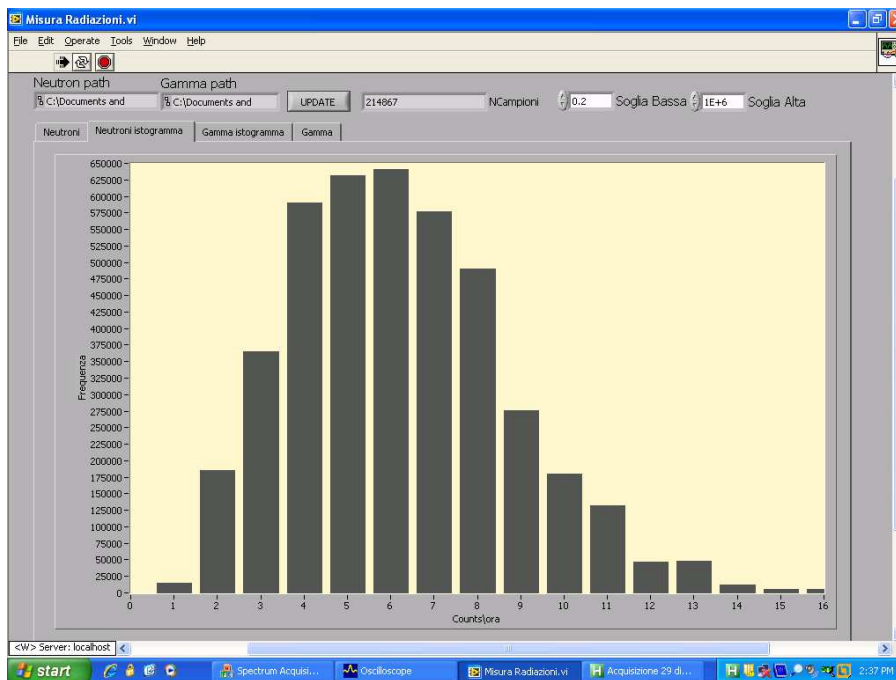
Misura Radiazioni.vi

File Edit Operate Tools Window Help

Neutron path
C:\Documents and

Gamma path
C:\Documents and

UPDATE

214867

NCampioni

0.2

Soglia Bassa

1E+6

Soglia Alta

Neutroni | Neutroni istogramma | Gamma istogramma | Gamma

650000
625000
600000
575000
550000
525000
500000
475000
450000
425000
400000
375000
350000
325000
300000
275000
250000
225000
200000
175000
150000
125000
100000
75000
50000
25000
0

Frequenza

0 1 2 3 4 5 6 7 8 9 10 11 12 13 14 15 16

Counts\ora

<W> Server: localhost

start | Spectrum Acquisi... | Oscilloscope | Misura Radiazioni.vi | Acquisizione 29 di... | 2:37 PM